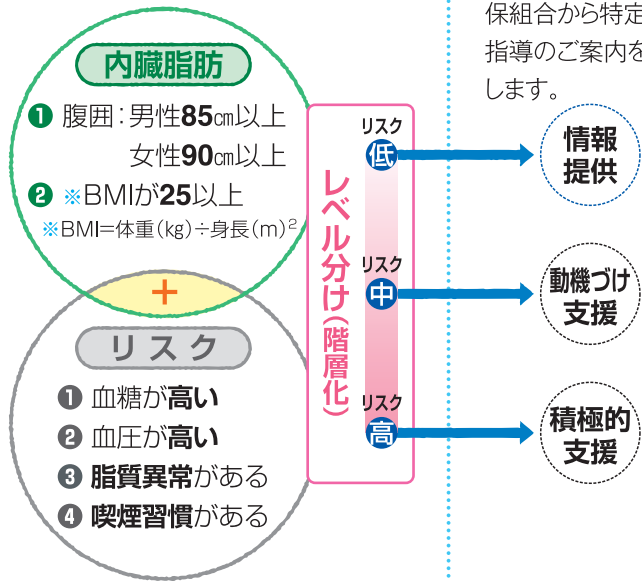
保組合から特定
指導のご案内を
します。

内臓脂肪
❶ 腹囲：男性85㎝以上
女性90㎝以上
❷ ※BMIが25以上
※BMI=体重(kg)÷身長(m)$^2$

＋

リスク
❶ 血糖が高い
❷ 血圧が高い
❸ 脂質異常がある
❹ 喫煙習慣がある

レベル分け(階層化)

リスク 低
リスク 中
リスク 高

情報提供
動機づけ支援
積極的支援